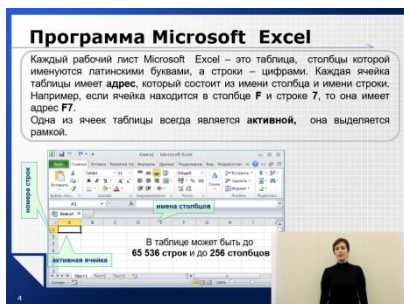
Программа Microsoft Excel

Каждый рабочий лист Microsoft Excel – это таблица, столбцы которой именуются латинскими буквами, а строки – цифрами. Каждая ячейка таблицы имеет адрес, который состоит из имени столбца и имени строки. Например, если ячейка находится в столбце F и строке 7, то она имеет адрес F7.

Одна из ячеек таблицы всегда является активной, она выделяется рамкой.

Книга1 - Microsoft Excel

номера строк

имена столбцов

активная ячейка

В таблице может быть до 65 536 строк и до 256 столбцов

4